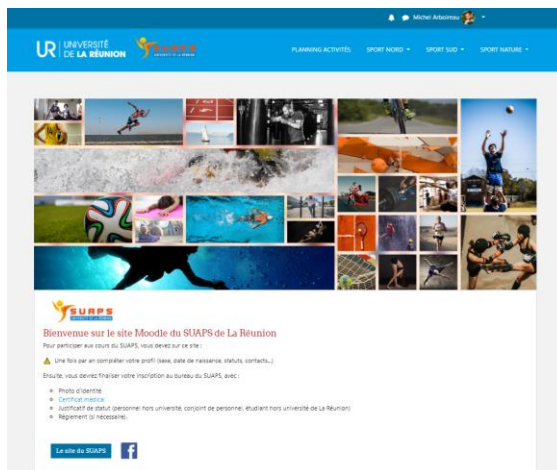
Michel Arboireau

UR UNIVERSITÉ DE LA RÉUNION

SUAPS

PLANNING ACTIVITÉS SPORT NORD ▾ SPORT SUD ▾ SPORT NATURE ▾

SUAPS

Bienvenue sur le site Moodle du SUAPS de La Réunion

Pour participer aux cours du SUAPS, vous devez sur ce site :

Une fois par an compléter votre profil (sexe, date de naissance, statuts, contacts...)

Ensuite, vous devrez finaliser votre inscription au bureau du SUAPS, avec :

- Photo d'identité
- Certificat médical
- Justificatif de statut (personnel hors université, conjoint de personnel, étudiant hors université de La Réunion)
- Règlement (si nécessaire).

Le site du SUAPS

f